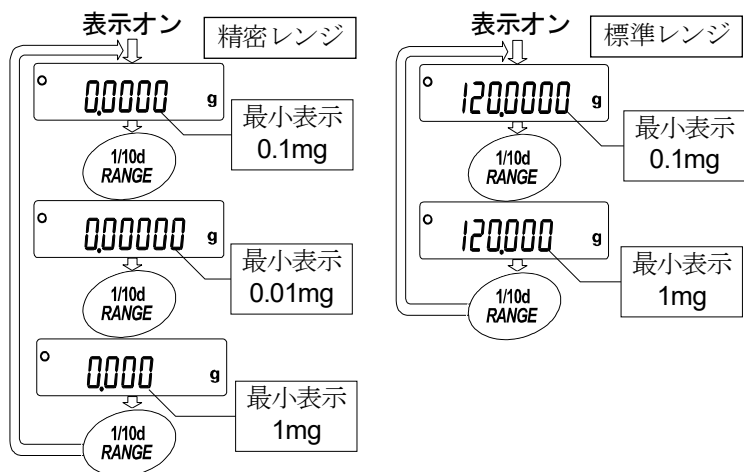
表示オン

精密レンジ

0.0000 g

最小表示
0.1mg

1/10d
RANGE

0.00000 g

最小表示
0.01mg

1/10d
RANGE

0.000 g

最小表示
1mg

1/10d
RANGE

表示オン

標準レンジ

120.0000 g

最小表示
0.1mg

1/10d
RANGE

120.000 g

最小表示
1mg

1/10d
RANGE